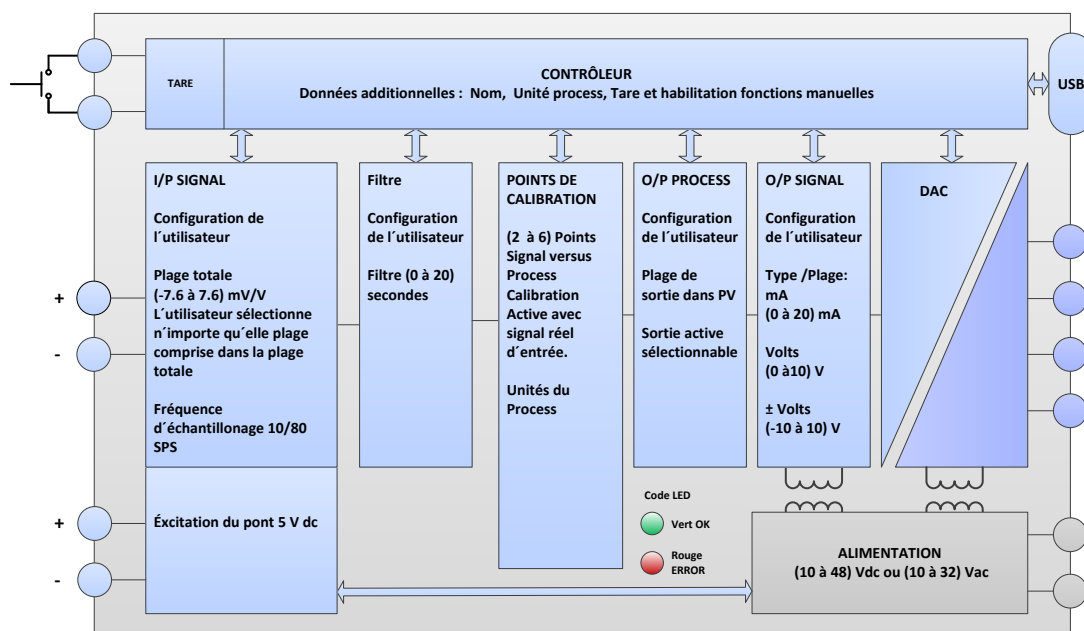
TARE

CONTRÔLEUR
Données additionnelles : Nom, Unité process, Tare et habilitation fonctions manuelles

USB

I/P SIGNAL

Configuration de l´utilisateur

Plage totale
(-7.6 à 7.6) mV/V
L´utilisateur sélectionne n´importe qu´elle plage comprise dans la plage totale

Fréquence d´échantillonage 10/80 SPS

Filtre

Configuration de l´utilisateur

Filtre (0 à 20) secondes

POINTS DE CALIBRATION

(2 à 6) Points Signal versus Process Calibration Active avec signal réel d´entrée.

Unités du Process

O/P PROCESS

Configuration de l´utilisateur

Plage de sortie dans PV

Sortie active sélectionnable

O/P SIGNAL

Configuration de l´utilisateur

Type /Plage:
mA
(0 à 20) mA

Volts
(0 à10) V

± Volts
(-10 à 10) V

DAC

+

-

+

-

Éxcitation du pont 5 V dc

Code LED

Vert OK

Rouge ERROR

ALIMENTATION
(10 à 48) Vdc ou (10 à 32) Vac